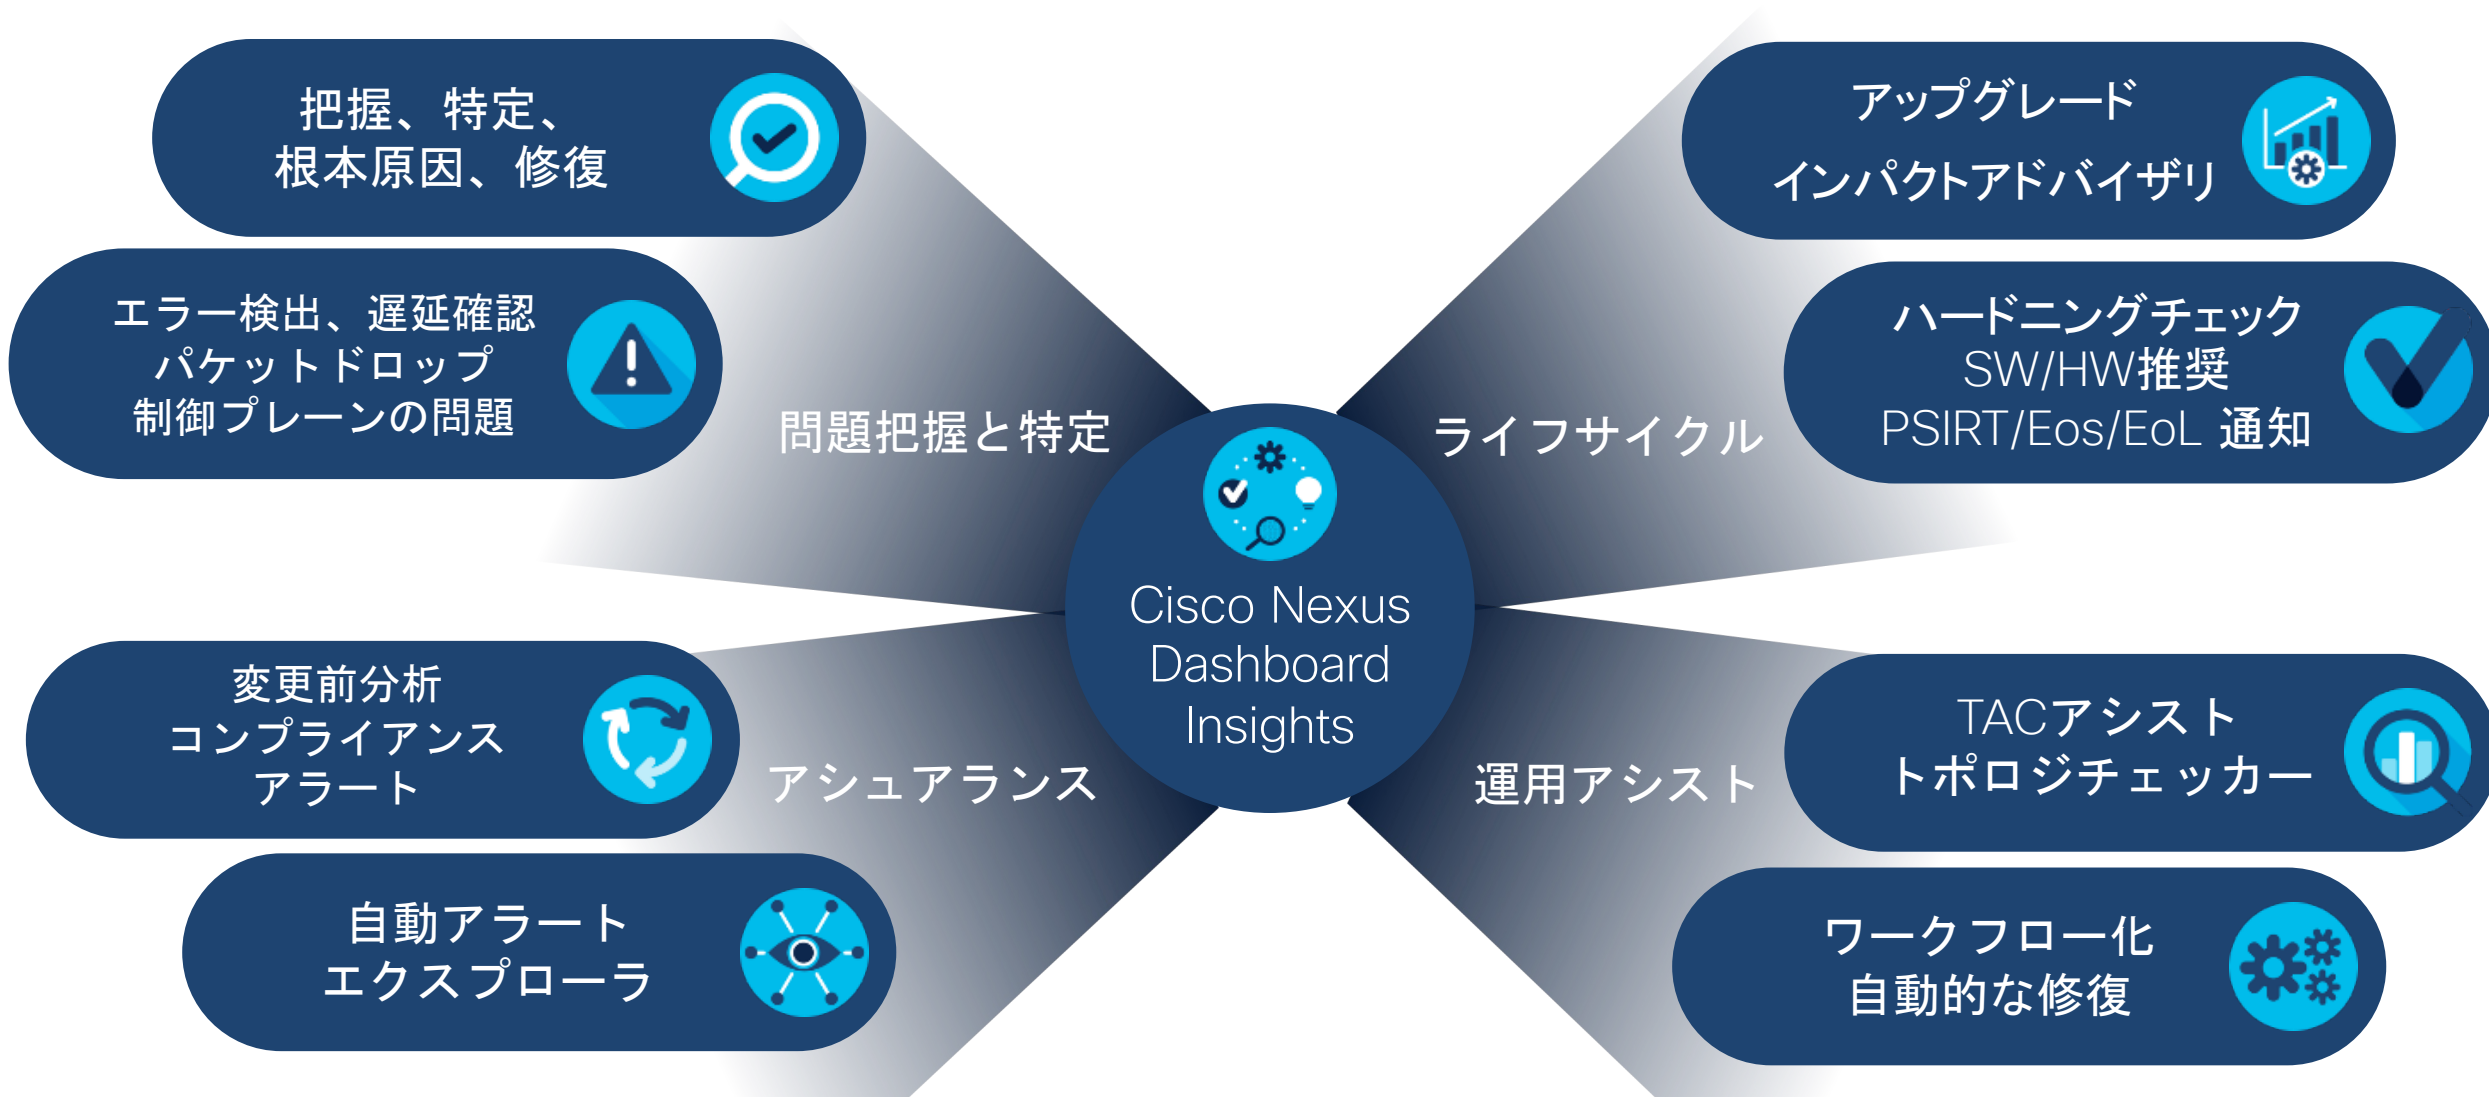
把握、特定、
根本原因、修復

エラー検出、遅延確認
パケットドロップ
制御プレーンの問題

問題把握と特定

アップグレード
インパクトアドバイザリ

ハードニングチェック
SW/HW推奨
PSIRT/Eos/EoL 通知

ライフサイクル

Cisco Nexus Dashboard Insights

変更前分析
コンプライアンス
アラート

アシュアランス

自動アラート
エクスプローラ

TACアシスト
トポロジチェッカー

運用アシスト

ワークフロー化
自動的な修復